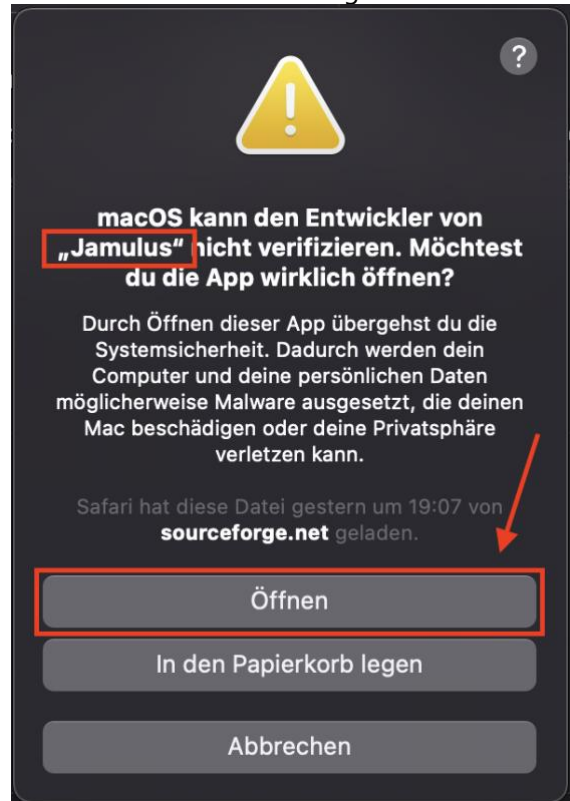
?

macOS kann den Entwickler von „Jamulus“ nicht verifizieren. Möchtest du die App wirklich öffnen?

Durch Öffnen dieser App übergehst du die Systemsicherheit. Dadurch werden dein Computer und deine persönlichen Daten möglicherweise Malware ausgesetzt, die deinen Mac beschädigen oder deine Privatsphäre verletzen kann.

Safari hat diese Datei gestern um 19:07 von sourceforge.net geladen.

Öffnen

In den Papierkorb legen

Abbrechen